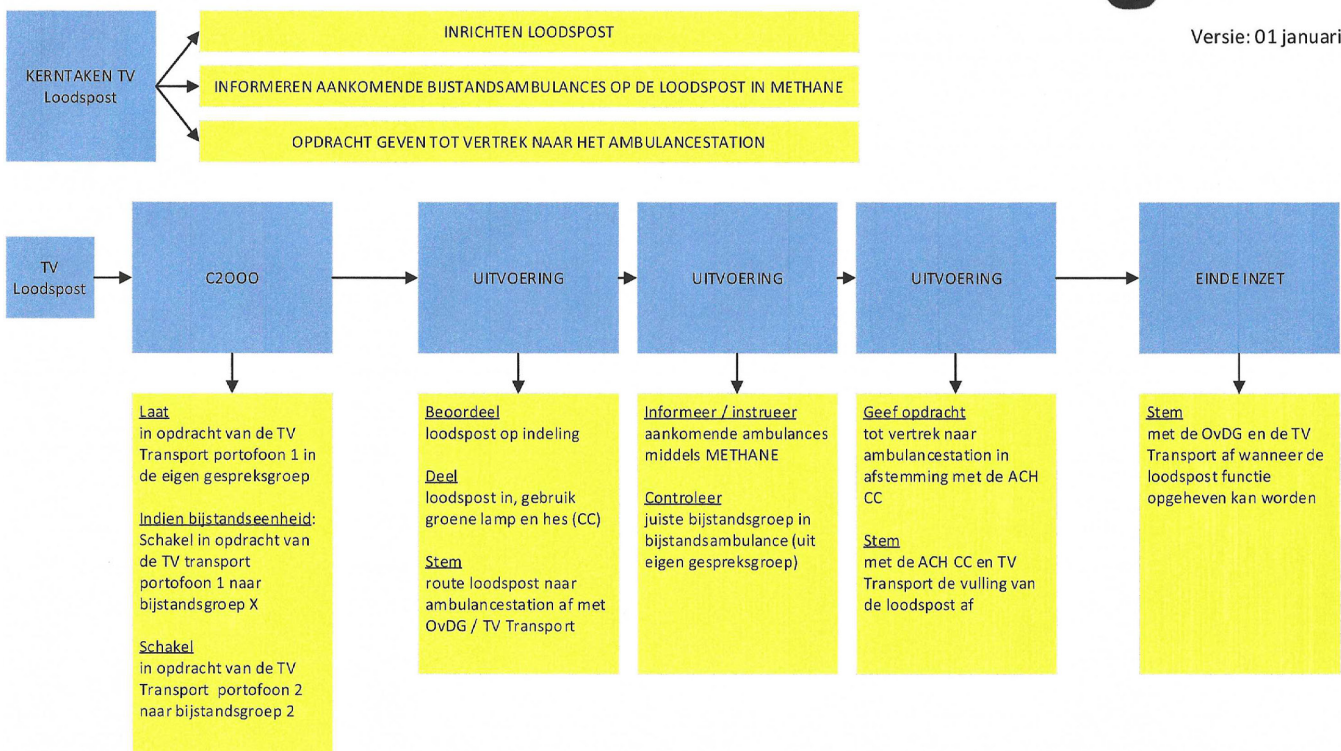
Versie: 01 januari

KERNTAKEN TV Loodspost

INRICHTEN LOODSPOST

INFORMEREN AANKOMENDE BIJSTANDSAMBULANCES OP DE LOODSPOST IN METHANE

OPDRACHT GEVEN TOT VERTREK NAAR HET AMBULANCESTATION

TV Loodspost

C2OOO

UITVOERING

UITVOERING

UITVOERING

EINDE INZET

Laat
in opdracht van de TV Transport portofoon 1 in de eigen gespreksgroep

Indien bijstandseenheid:
Schakel in opdracht van de TV transport portofoon 1 naar bijstandsgroep X

Schakel
in opdracht van de TV Transport portofoon 2 naar bijstandsgroep 2

Beoordeel
loodspost op indeling

Deel
loodspost in, gebruik groene lamp en hes (CC)

Stem
route loodspost naar ambulancestation af met OvDG / TV Transport

Informeer / instrueer
aankomende ambulances middels METHANE

Controleer
juiste bijstandsgroep in bijstandsambulance (uit eigen gespreksgroep)

Geef opdracht
tot vertrek naar ambulancestation in afstemming met de ACH CC

Stem
met de ACH CC en TV Transport de vulling van de loodspost af

Stem
met de OvDG en de TV Transport af wanneer de loodspost functie opgeheven kan worden